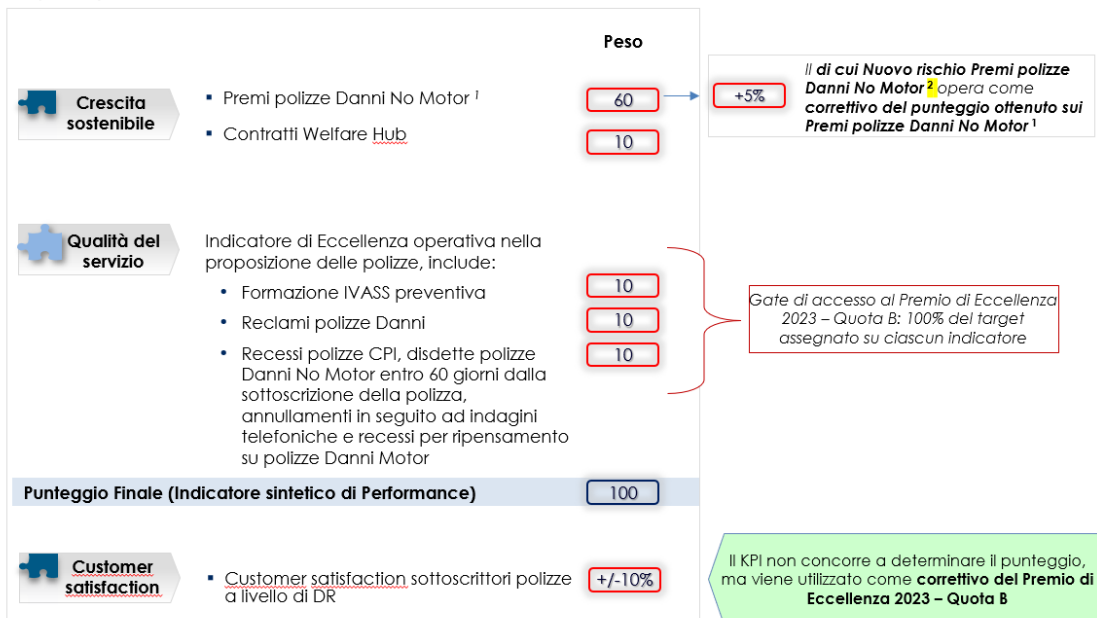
Peso

Crescita sostenibile

- Premi polizze Danni No Motor ¹ 60
- Contratti Welfare Hub 10

+5%

Il di cui Nuovo rischio Premi polizze Danni No Motor ² opera come correttivo del punteggio ottenuto sui Premi polizze Danni No Motor ¹

Qualità del servizio

Indicatore di Eccellenza operativa nella proposizione delle polizze, include:

- Formazione IVASS preventiva 10
- Reclami polizze Danni 10
- Recessi polizze CPI, disdette polizze Danni No Motor entro 60 giorni dalla sottoscrizione della polizza, annullamenti in seguito ad indagini telefoniche e recessi per ripensamento su polizze Danni Motor 10

Gate di accesso al Premio di Eccellenza 2023 – Quota B: 100% del target assegnato su ciascun indicatore

Punteggio Finale (Indicatore sintetico di Performance) 100

Customer satisfaction

- Customer satisfaction sottoscrittori polizze a livello di DR +/-10%

Il KPI non concorre a determinare il punteggio, ma viene utilizzato come correttivo del Premio di Eccellenza 2023 – Quota B